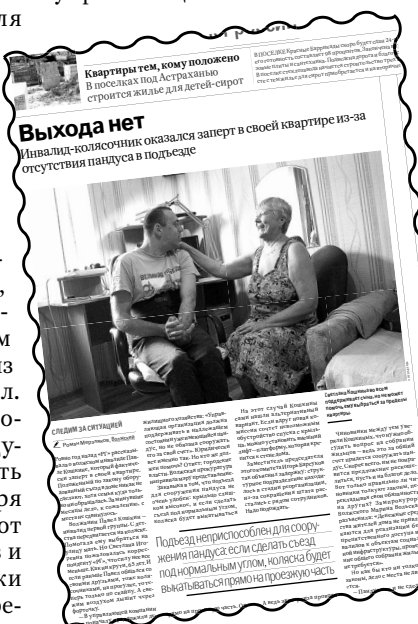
Квартиры тем, кому положено
В поселках под Астраханью строится жилье для детей-сирот

Выход нет
Инвалид-колясочник оказался заперт в своей квартире из-за отсутствия пандуса в подъезде

СЛЕДИМ ЗА СИТУАЦИЕЙ

Подъезд неприспособлен для сооружения пандуса: если сделать съезд под нормальным углом, коляска будет выкатываться прямо на проезжую часть

Светлана Кошкина выходит и видит каждый день, ни на что не жалуется

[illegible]